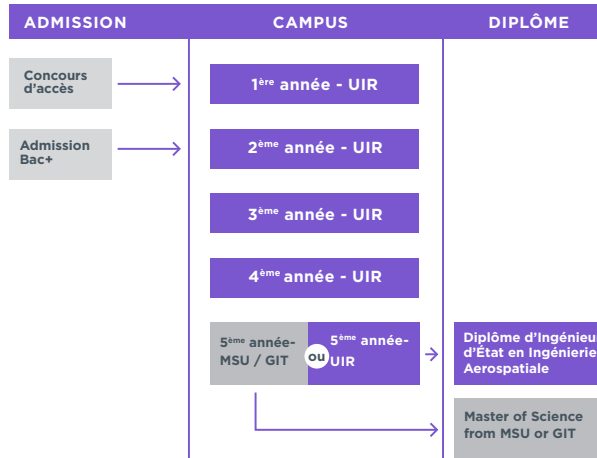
ADMISSION

CAMPUS

DIPLÔME

Concours d'accès

Admission Bac+

1ère année - UIR

2ème année - UIR

3ème année - UIR

4ème année - UIR

5ème année- MSU / GIT

ou

5ème année- UIR

Diplôme d'Ingénieu d'État en Ingénierie Aerospatiale

Master of Science from MSU or GIT